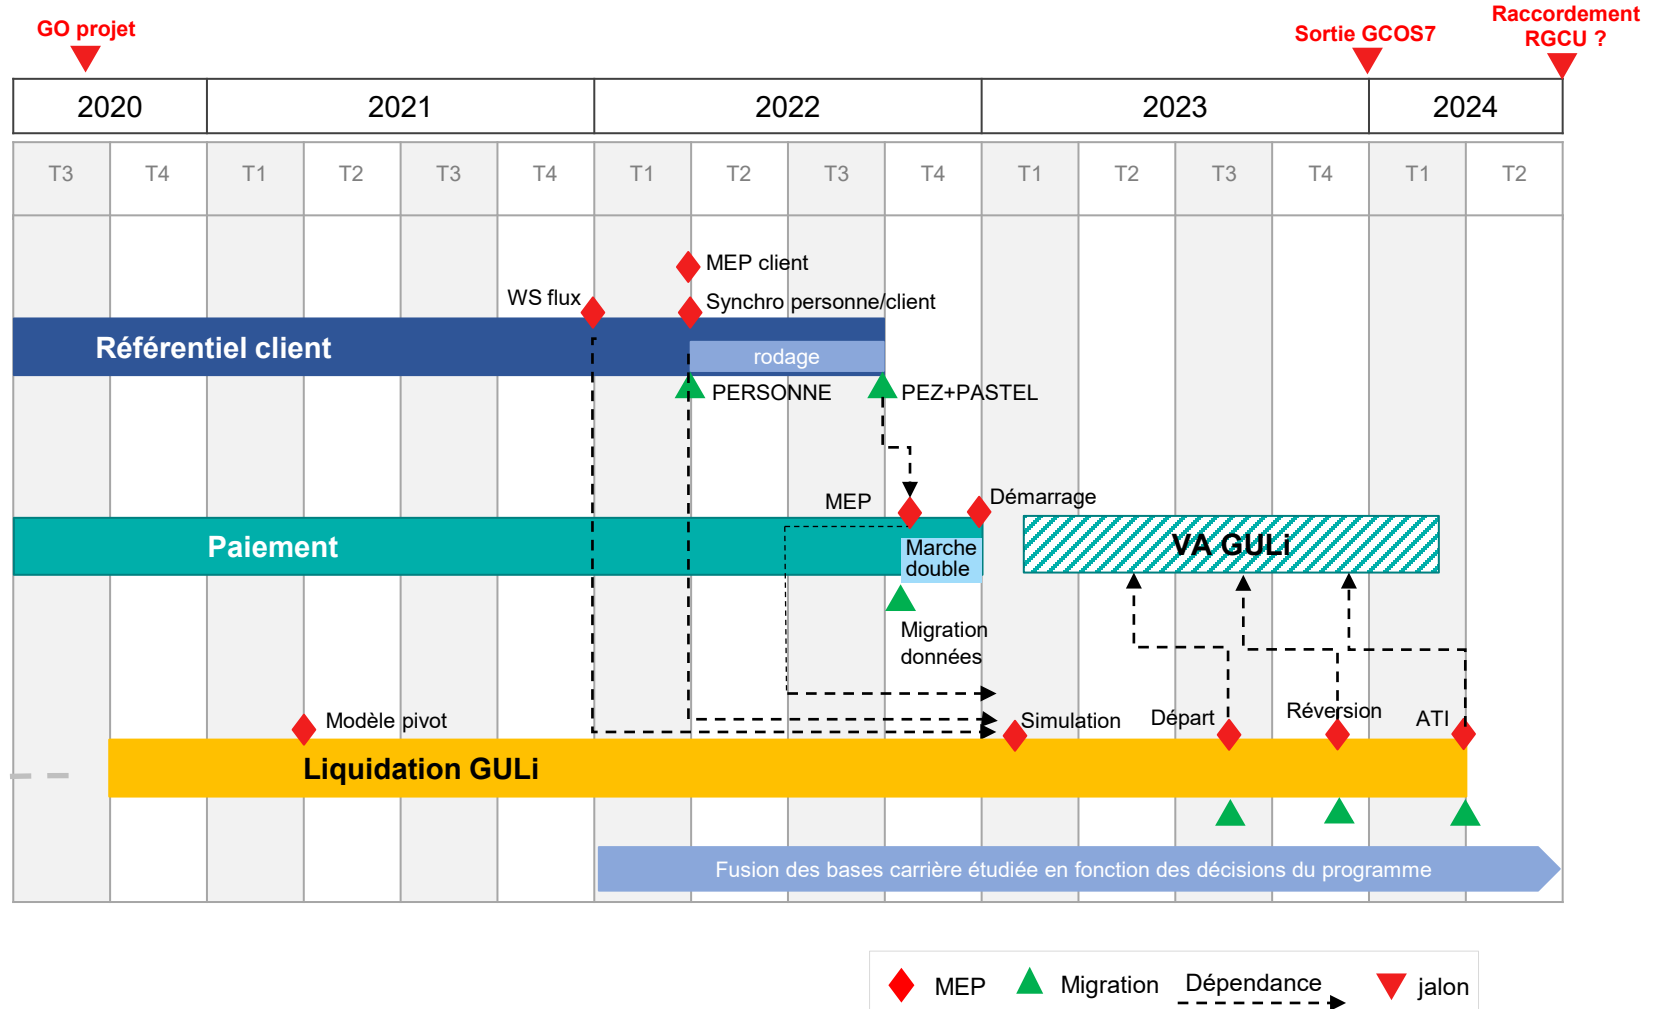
GO projet

Sortie GCOS7

Raccordement RGCU ?

| 2020 | 2021 | 2022 | 2023 | 2024 |
|---|---|---|---|---|

| T3 | T4 | T1 | T2 | T3 | T4 | T1 | T2 | T3 | T4 | T1 | T2 | T3 | T4 | T1 | T2 |
|---|---|---|---|---|---|---|---|---|---|---|---|---|---|---|---|

MEP client

WS flux

Synchro personne/client

Référentiel client

rodage

PERSONNE

PEZ+PASTEL

MEP

Démarrage

Paiement

Marche double

VA GULi

Migration données

Modèle pivot

Simulation

Départ

Réversion

ATI

Liquidation GULi

Fusion des bases carrière étudiée en fonction des décisions du programme

MEP Migration Dépendance jalon